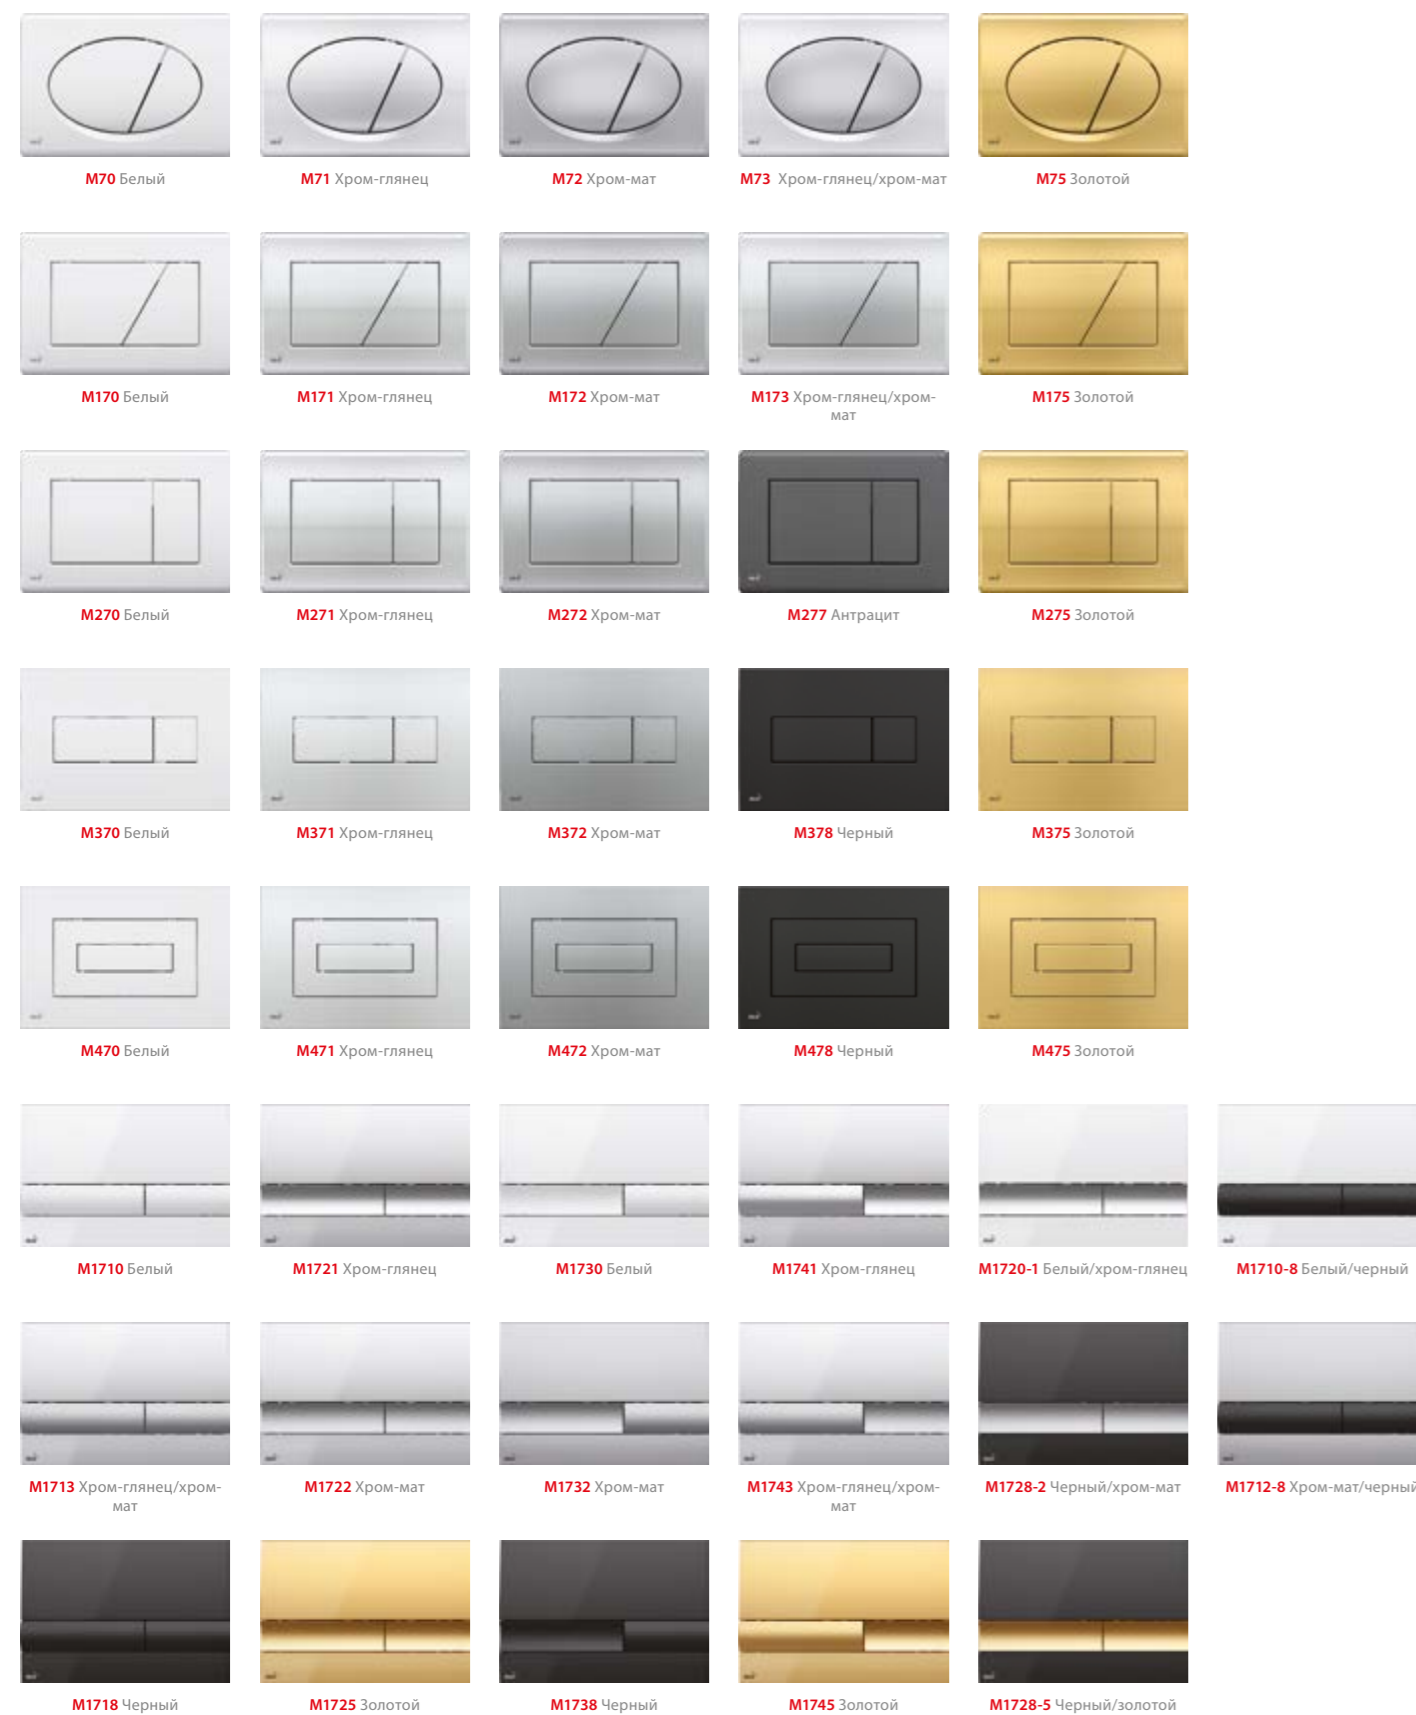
M70 Белый

M71 Хром-глянец

M72 Хром-мат

M73 Хром-глянец/хром-мат

M75 Золотой

M170 Белый

M171 Хром-глянец

M172 Хром-мат

M173 Хром-глянец/хром-мат

M175 Золотой

M270 Белый

M271 Хром-глянец

M272 Хром-мат

M277 Антрацит

M275 Золотой

M370 Белый

M371 Хром-глянец

M372 Хром-мат

M378 Черный

M375 Золотой

M470 Белый

M471 Хром-глянец

M472 Хром-мат

M478 Черный

M475 Золотой

M1710 Белый

M1721 Хром-глянец

M1730 Белый

M1741 Хром-глянец

M1720-1 Белый/хром-глянец

M1710-8 Белый/черный

M1713 Хром-глянец/хром-мат

M1722 Хром-мат

M1732 Хром-мат

M1743 Хром-глянец/хром-мат

M1728-2 Черный/хром-мат

M1712-8 Хром-мат/черный

M1718 Черный

M1725 Золотой

M1738 Черный

M1745 Золотой

M1728-5 Черный/золотой